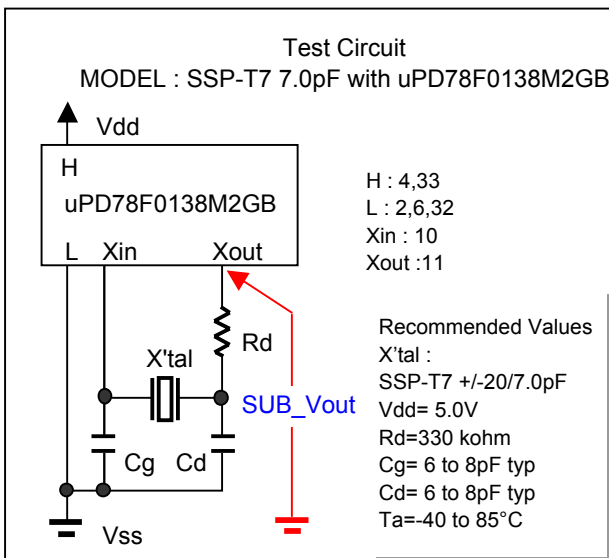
Test Circuit
MODEL : SSP-T7 7.0pF with uPD78F0138M2GB

Vdd

H
uPD78F0138M2GB
L Xin Xout

H : 4,33
L : 2,6,32
Xin : 10
Xout :11

Rd
X'tal
SUB_Vout
Cg Cd
Vss

Recommended Values
X'tal :
SSP-T7 +/-20/7.0pF
Vdd= 5.0V
Rd=330 kohm
Cg= 6 to 8pF typ
Cd= 6 to 8pF typ
Ta=-40 to 85°C